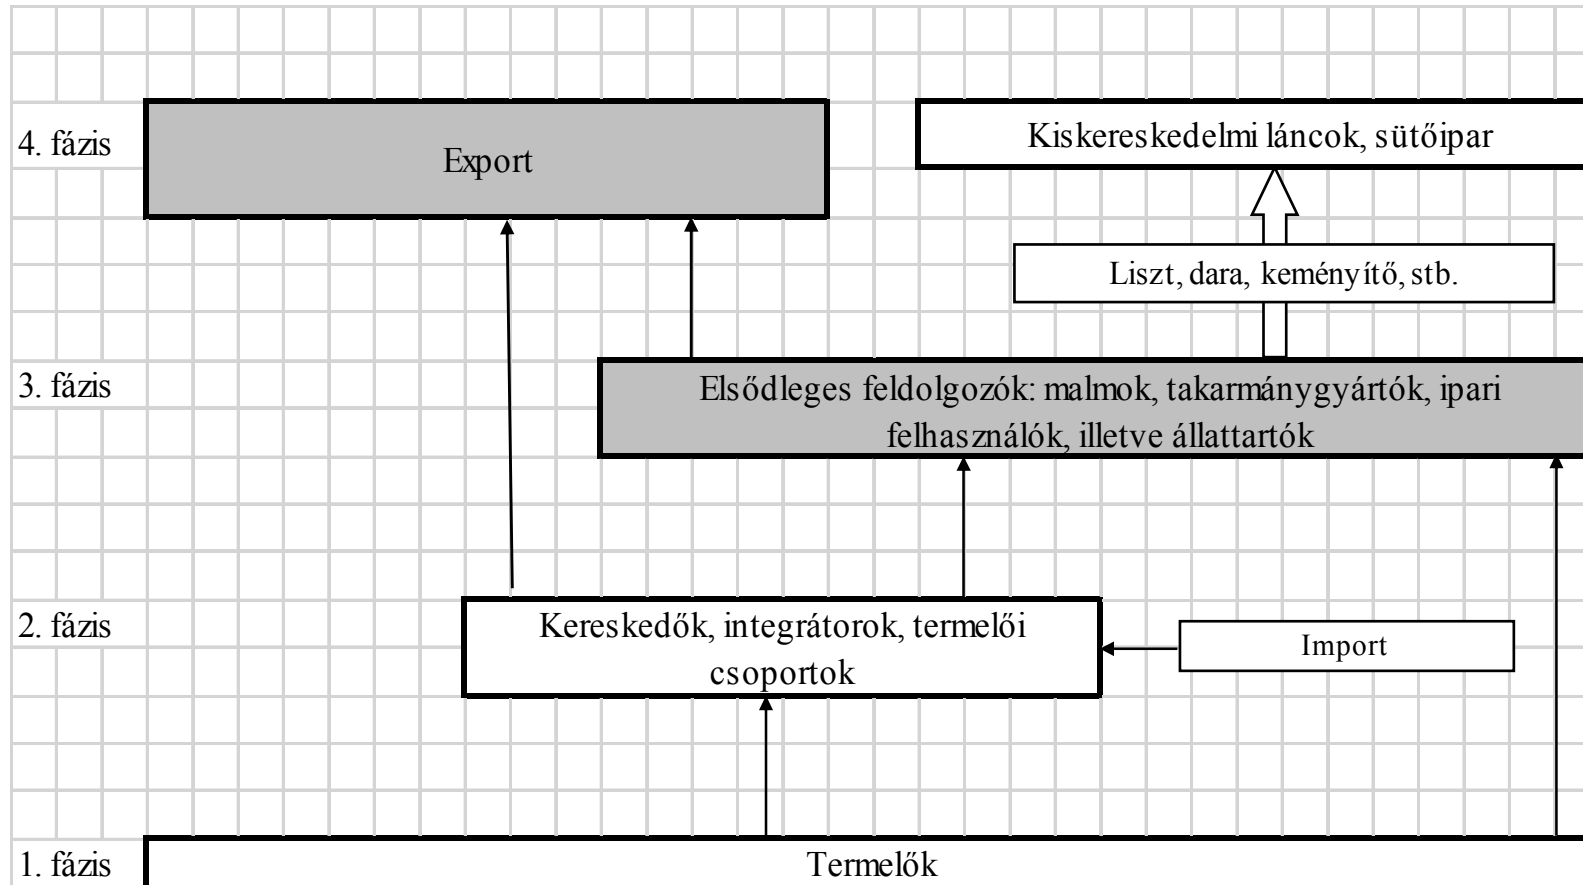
4. fázis

Export

Kiskereskedelmi láncok, sütőipar

Liszt, dara, keményítő, stb.

3. fázis

Elsődleges feldolgozók: malmok, takarmánygyártók, ipari felhasználók, illetve állattartók

2. fázis

Kereskedők, integrátorok, termelői csoportok

Import

1. fázis

Termelők